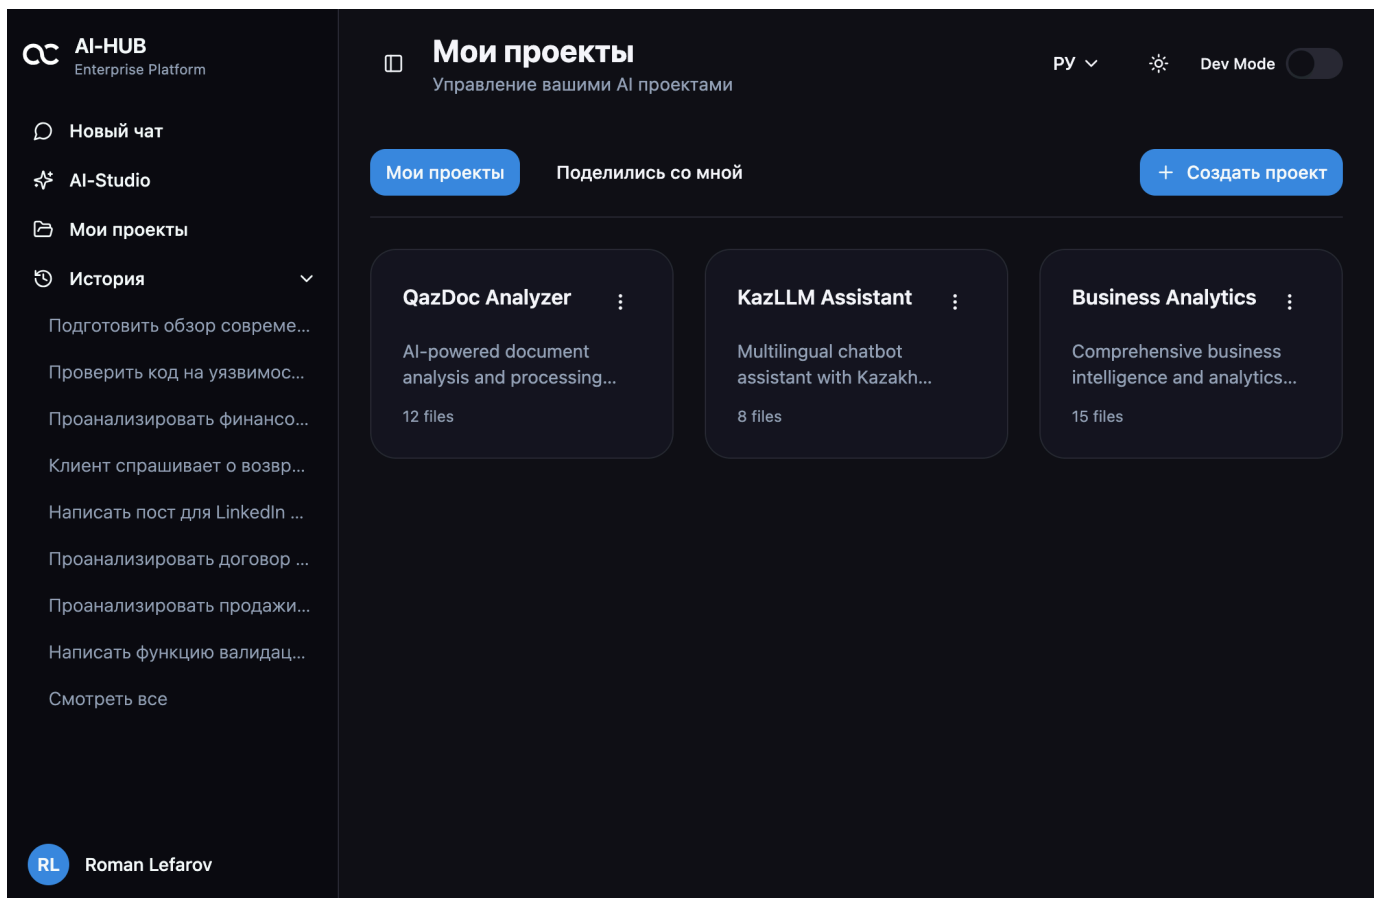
AI-HUB
Enterprise Platform

Новый чат

AI-Studio

Мои проекты

История

Подготовить обзор совреме...

Проверить код на уязвимос...

Проанализировать финансо...

Клиент спрашивает о возвр...

Написать пост для LinkedIn ...

Проанализировать договор ...

Проанализировать продажи...

Написать функцию валидац...

Смотреть все

RL Roman Lefarov

Мои проекты
Управление вашими AI проектами

РУ

Dev Mode

Мои проекты

Поделились со мной

+ Создать проект

QazDoc Analyzer

AI-powered document analysis and processing...

12 files

KazLLM Assistant

Multilingual chatbot assistant with Kazakh...

8 files

Business Analytics

Comprehensive business intelligence and analytics...

15 files